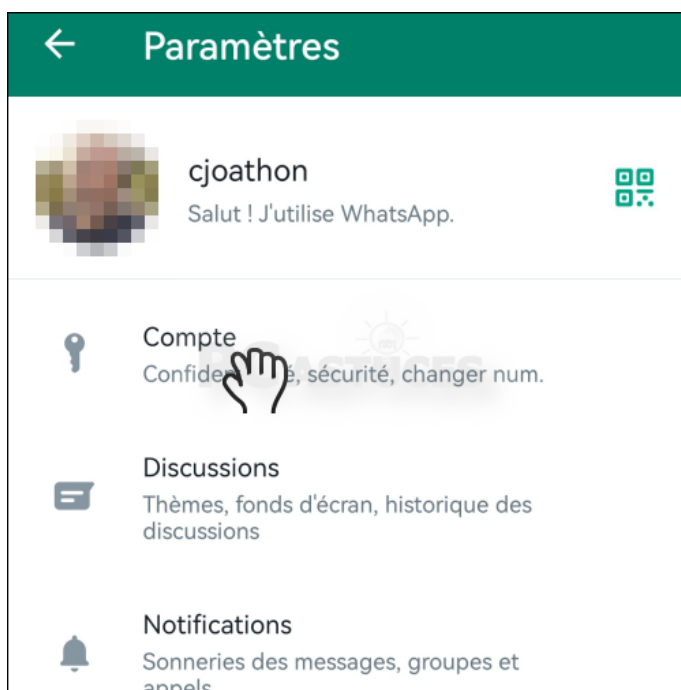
Paramètres

cjoathon
Salut ! J'utilise WhatsApp.

Compte
Confide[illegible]é, sécurité, changer num.

Discussions
Thèmes, fonds d'écran, historique des discussions

Notifications
Sonneries des messages, groupes et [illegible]